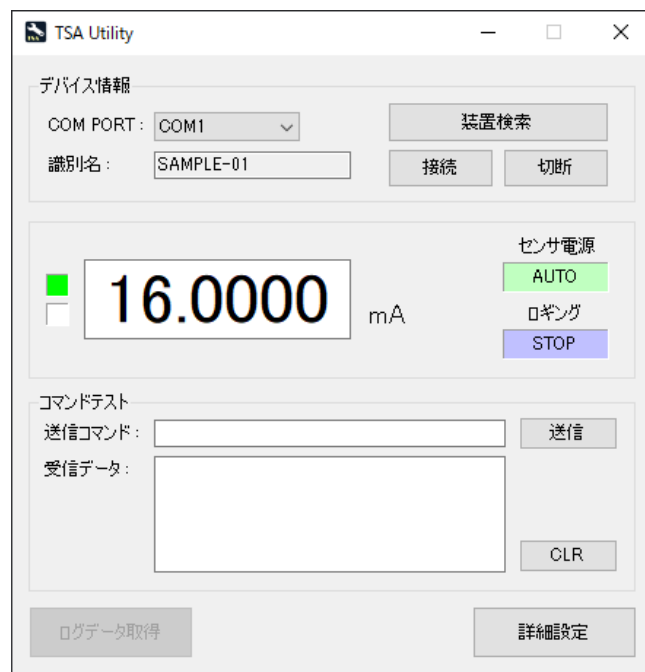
TSA Utility

デバイス情報

COM PORT : COM1

装置検索

識別名 : SAMPLE-01

接続

切断

センサ電源

AUTO

16.0000 mA

ロギング

STOP

コマンドテスト

送信コマンド :

送信

受信データ :

CLR

ログデータ取得

詳細設定